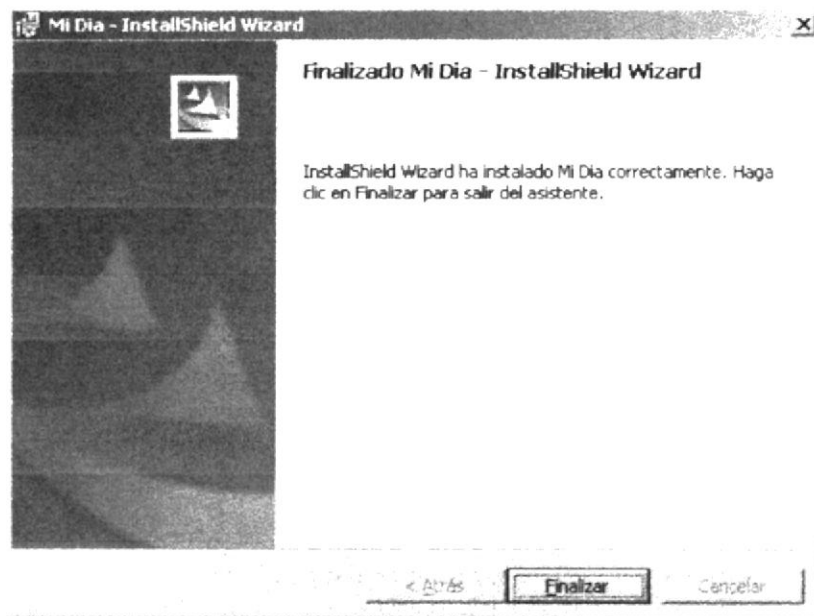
Mi Dia - InstallShield Wizard

×

Finalizado Mi Dia - InstallShield Wizard

InstallShield Wizard ha instalado Mi Dia correctamente. Haga clic en Finalizar para salir del asistente.

< Atrás

Finalizar

Cancelar